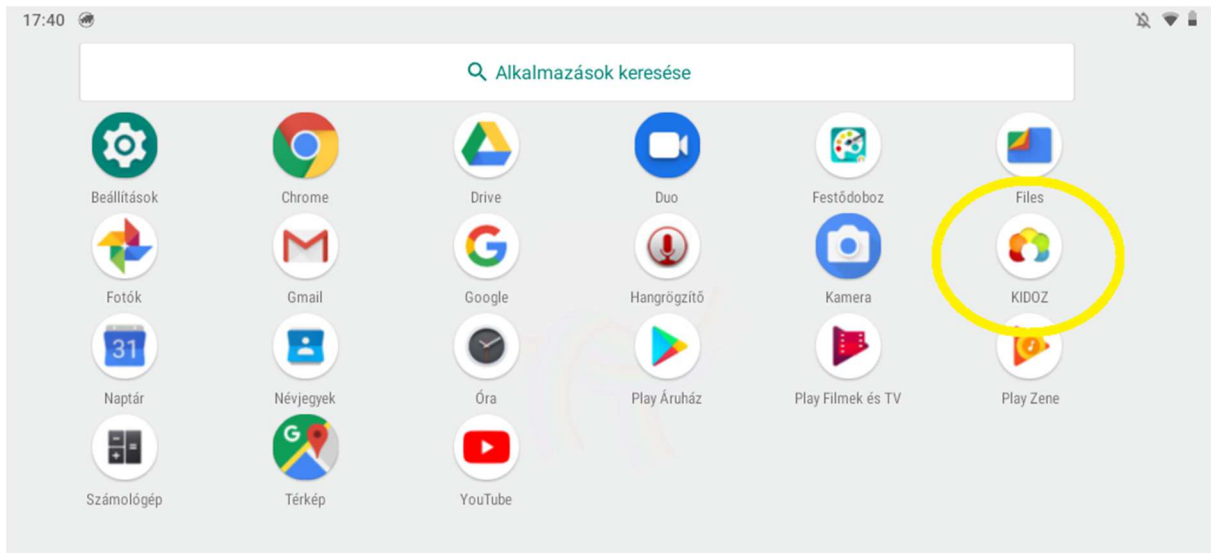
17:40

Alkalmazások keresése

Beállítások
Chrome
Drive
Duo
Festődoboz
Files

Fotók
Gmail
Google
Hangrögzítő
Kamera
KIDOZ

31
Naptár
Névjegyek
Óra
Play Áruház
Play Filmek és TV
Play Zene

Számológép
Térkép
YouTube